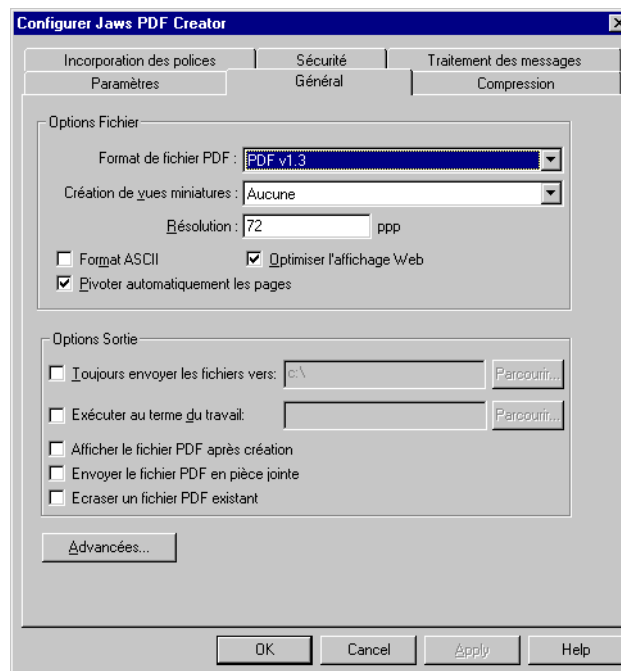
Configurer Jaws PDF Creator

Incorporation des polices
Sécurité
Traitement des messages
Paramètres
Général
Compression

Options Fichier

Format de fichier PDF : PDF v1.3

Création de vues miniatures : Aucune

Résolution : 72 ppp

Format ASCII
Optimiser l'affichage Web
Pivoter automatiquement les pages

Options Sortie

Toujours envoyer les fichiers vers: c:\ Parcourir...

Exécuter au terme du travail: Parcourir...

Afficher le fichier PDF après création
Envoyer le fichier PDF en pièce jointe
Ecraser un fichier PDF existant

Advancées...

OK
Cancel
Apply
Help